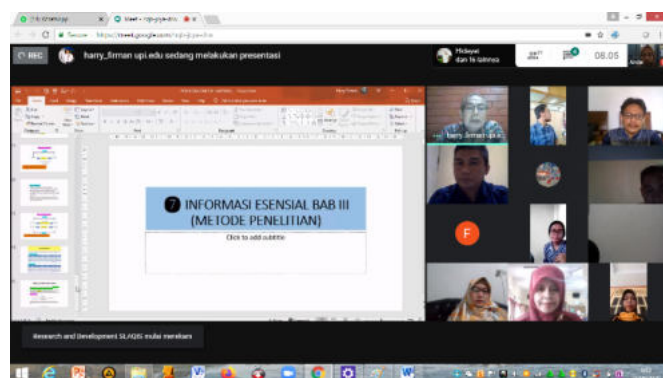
REC

harry_firman upi.edu sedang melakukan presentasi

Hidayat dan 16 lainnya

08.05

7 INFORMASI ESENSIAL BAB III (METODE PENELITIAN)

Click to add subtitle

harry_firman upi.e

F

Research and Development SLAQIS mulai merekam